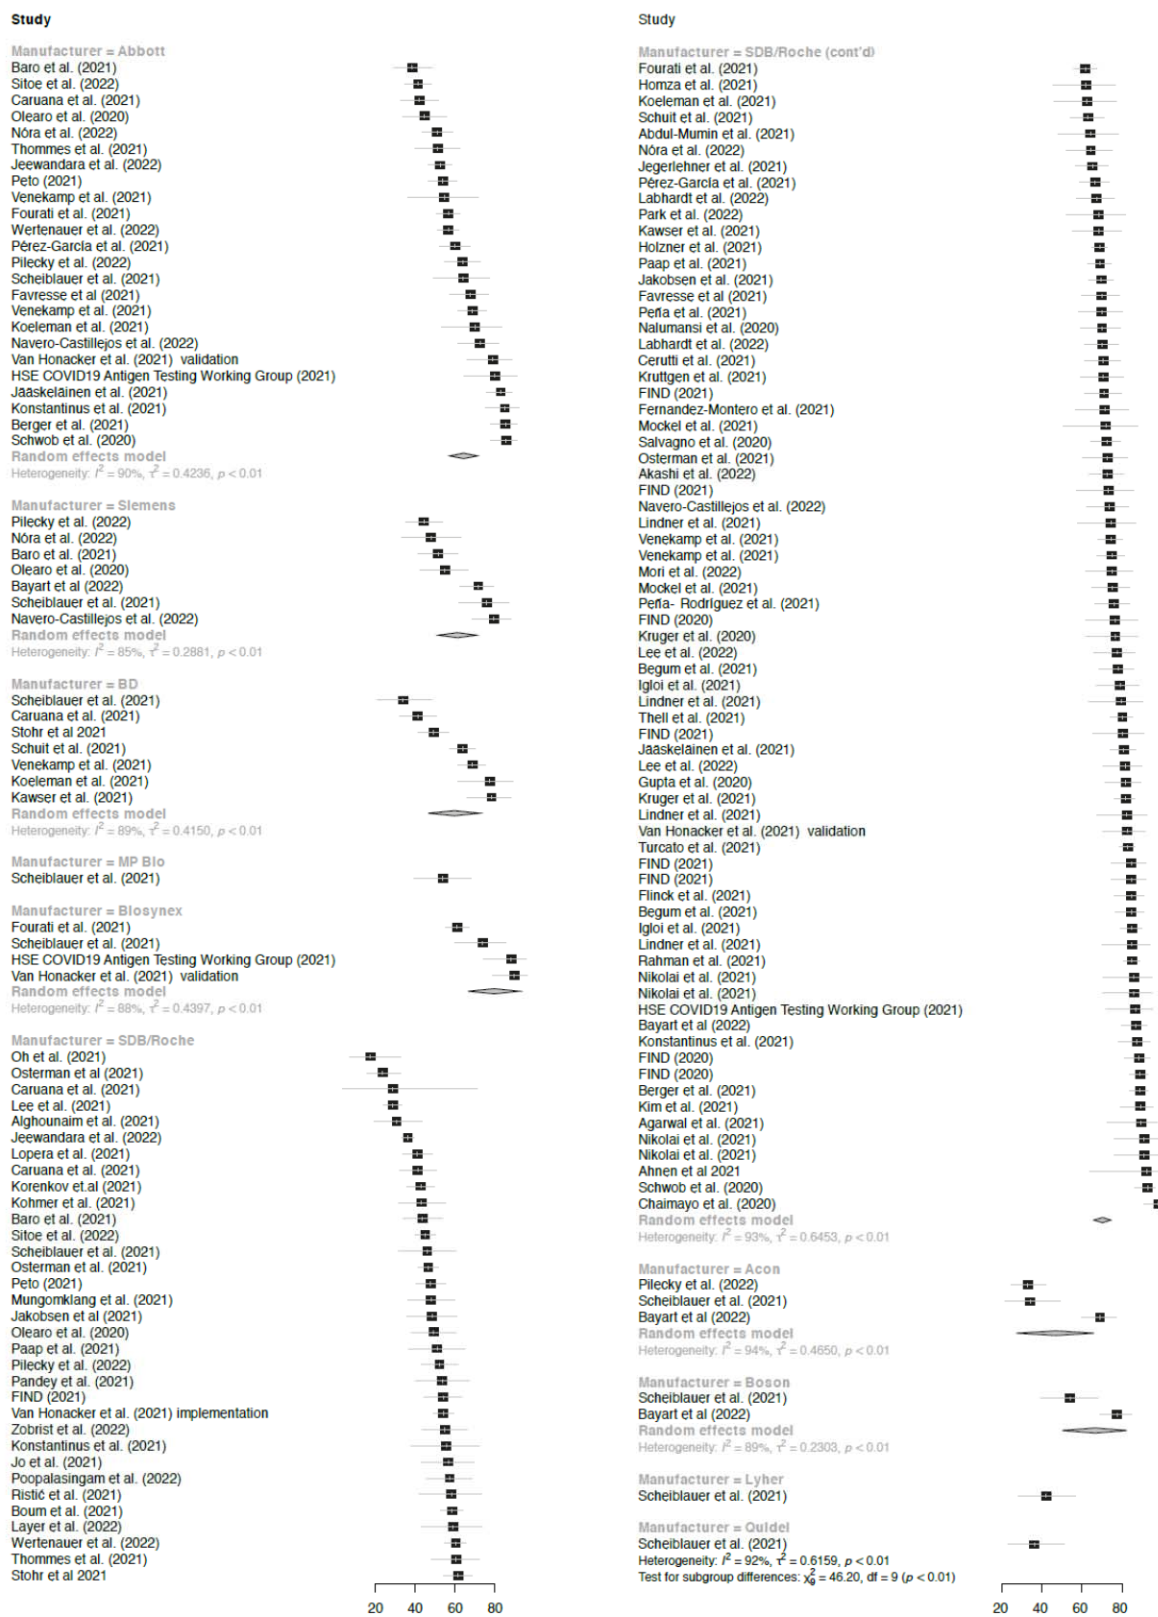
Study

Manufacturer = Abbott
Baro et al. (2021)
Sitoe et al. (2022)
Caruana et al. (2021)
Olearo et al. (2020)
Nóra et al. (2022)
Thommes et al. (2021)
Jeewandara et al. (2022)
Peto (2021)
Venekamp et al. (2021)
Fourati et al. (2021)
Wertenauer et al. (2022)
Pérez-García et al. (2021)
Pilecky et al. (2022)
Scheiblauer et al. (2021)
Favresse et al (2021)
Venekamp et al. (2021)
Koeleman et al. (2021)
Navero-Castillejos et al. (2022)
Van Honacker et al. (2021) validation
HSE COVID19 Antigen Testing Working Group (2021)
Jääskeläinen et al. (2021)
Konstantinus et al. (2021)
Berger et al. (2021)
Schwob et al. (2020)
Random effects model
Heterogeneity: $I^2 = 90\%$, $\tau^2 = 0.4236$, $p < 0.01$

Manufacturer = Siemens
Pilecky et al. (2022)
Nóra et al. (2022)
Baro et al. (2021)
Olearo et al. (2020)
Bayart et al (2022)
Scheiblauer et al. (2021)
Navero-Castillejos et al. (2022)
Random effects model
Heterogeneity: $I^2 = 85\%$, $\tau^2 = 0.2881$, $p < 0.01$

Manufacturer = BD
Scheiblauer et al. (2021)
Caruana et al. (2021)
Stohr et al 2021
Schuit et al. (2021)
Venekamp et al. (2021)
Koeleman et al. (2021)
Kawser et al. (2021)
Random effects model
Heterogeneity: $I^2 = 89\%$, $\tau^2 = 0.4150$, $p < 0.01$

Manufacturer = MP Bio
Scheiblauer et al. (2021)

Manufacturer = Biosynex
Fourati et al. (2021)
Scheiblauer et al. (2021)
HSE COVID19 Antigen Testing Working Group (2021)
Van Honacker et al. (2021) validation
Random effects model
Heterogeneity: $I^2 = 88\%$, $\tau^2 = 0.4397$, $p < 0.01$

Manufacturer = SDB/Roche
Oh et al. (2021)
Osterman et al (2021)
Caruana et al. (2021)
Lee et al. (2021)
Alghounaim et al. (2021)
Jeewandara et al. (2022)
Lopera et al. (2021)
Caruana et al. (2021)
Korenkov et.al (2021)
Kohmer et al. (2021)
Baro et al. (2021)
Sitoe et al. (2022)
Scheiblauer et al. (2021)
Osterman et al. (2021)
Peto (2021)
Mungomklang et al. (2021)
Jakobsen et al (2021)
Olearo et al. (2020)
Paap et al. (2021)
Pilecky et al. (2022)
Pandey et al. (2021)
FIND (2021)
Van Honacker et al. (2021) implementation
Zobrist et al. (2022)
Konstantinus et al. (2021)
Jo et al. (2021)
Poopalasingam et al. (2022)
Ristić et al. (2021)
Boum et al. (2021)
Layer et al. (2022)
Wertenauer et al. (2022)
Thommes et al. (2021)
Stohr et al 2021

20 40 60 80

Study

Manufacturer = SDB/Roche (cont'd)
Fourati et al. (2021)
Homza et al. (2021)
Koeleman et al. (2021)
Schuit et al. (2021)
Abdul-Mumin et al. (2021)
Nóra et al. (2022)
Jegerlehner et al. (2021)
Pérez-García et al. (2021)
Labhardt et al. (2022)
Park et al. (2022)
Kawser et al. (2021)
Holzner et al. (2021)
Paap et al. (2021)
Jakobsen et al. (2021)
Favresse et al (2021)
Peña et al. (2021)
Nalumansi et al. (2020)
Labhardt et al. (2022)
Cerutti et al. (2021)
Kruttgen et al. (2021)
FIND (2021)
Fernandez-Montero et al. (2021)
Mockel et al. (2021)
Salvagno et al. (2020)
Osterman et al. (2021)
Akashi et al. (2022)
FIND (2021)
Navero-Castillejos et al. (2022)
Lindner et al. (2021)
Venekamp et al. (2021)
Venekamp et al. (2021)
Mori et al. (2022)
Mockel et al. (2021)
Peña- Rodriguez et al. (2021)
FIND (2020)
Kruger et al. (2020)
Lee et al. (2022)
Begum et al. (2021)
Igloi et al. (2021)
Lindner et al. (2021)
Thell et al. (2021)
FIND (2021)
Jääskeläinen et al. (2021)
Lee et al. (2022)
Gupta et al. (2020)
Kruger et al. (2021)
Lindner et al. (2021)
Van Honacker et al. (2021) validation
Turcato et al. (2021)
FIND (2021)
FIND (2021)
Flinck et al. (2021)
Begum et al. (2021)
Igloi et al. (2021)
Lindner et al. (2021)
Rahman et al. (2021)
Nikolai et al. (2021)
Nikolai et al. (2021)
HSE COVID19 Antigen Testing Working Group (2021)
Bayart et al (2022)
Konstantinus et al. (2021)
FIND (2020)
FIND (2020)
Berger et al. (2021)
Kim et al. (2021)
Agarwal et al. (2021)
Nikolai et al. (2021)
Nikolai et al. (2021)
Ahnen et al 2021
Schwob et al. (2020)
Chaimayo et al. (2020)
Random effects model
Heterogeneity: $I^2 = 93\%$, $\tau^2 = 0.6453$, $p < 0.01$

Manufacturer = Acon
Pilecky et al. (2022)
Scheiblauer et al. (2021)
Bayart et al (2022)
Random effects model
Heterogeneity: $I^2 = 94\%$, $\tau^2 = 0.4650$, $p < 0.01$

Manufacturer = Boson
Scheiblauer et al. (2021)
Bayart et al (2022)
Random effects model
Heterogeneity: $I^2 = 89\%$, $\tau^2 = 0.2303$, $p < 0.01$

Manufacturer = Lyher
Scheiblauer et al. (2021)

Manufacturer = Quidel
Scheiblauer et al. (2021)
Heterogeneity: $I^2 = 92\%$, $\tau^2 = 0.6159$, $p < 0.01$
Test for subgroup differences: $\chi^2_9 = 46.20$, df = 9 ($p < 0.01$)

20 40 60 80